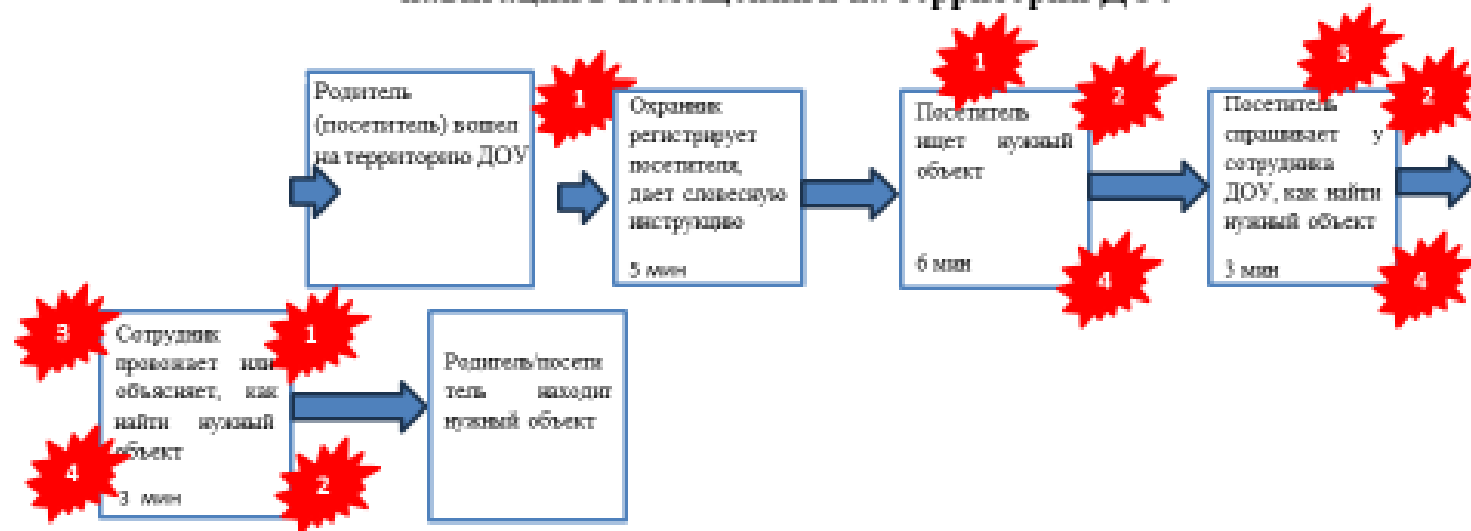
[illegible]

Родитель (посетитель) вошел на территорию ДОУ

1

Охранник регистрирует посетителя, дает словесную инструкцию

5 мин

1

2

Посетитель ищет нужный объект

6 мин

4

3

2

Посетитель спрашивает у сотрудника ДОУ, как найти нужный объект

3 мин

4

3

1

Сотрудник провожает или объясняет, как найти нужный объект

3 мин

4

2

Родитель/посетитель находит нужный объект